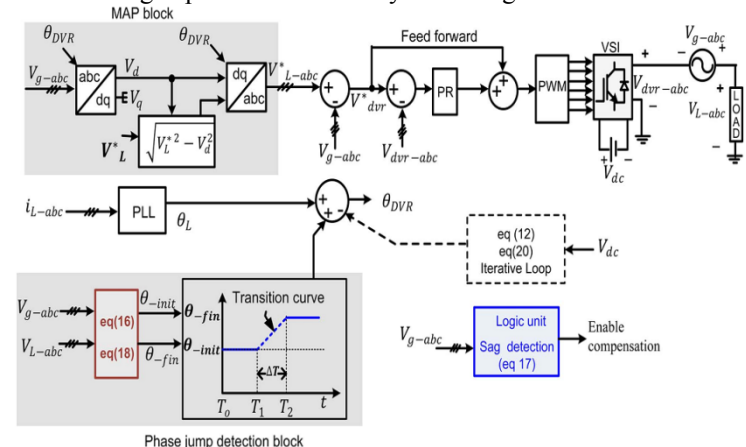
MAP block

$\theta_{DVR}$

$\theta_{DVR}$

$V_{g-abc}$

abc

dq

$V_d$

$V_q$

dq

abc

$V^*_{L-abc}$

$V^*_L$

$\sqrt{V_L^{*2} - V_d^2}$

+

-

$V_{g-abc}$

$V^*_{dvr}$

Feed forward

+

-

$V_{dvr-abc}$

PR

+

+

PWM

VSI

+

$V_{dvr-abc}$

-

+

$V_{dc}$

$V_{g-abc}$

-

+

+

$V_{L-abc}$

-

LOAD

$i_{L-abc}$

PLL

$\theta_L$

+

+

-

$\theta_{DVR}$

eq (12)

eq(20)

Iterative Loop

$V_{dc}$

$V_{g-abc}$

$V_{L-abc}$

eq(16)

eq(18)

$\theta_{-init}$

$\theta_{-fin}$

Transition curve

$\theta_{-fin}$

$\theta_{-init}$

$\Delta T$

$T_0$

$T_1$

$T_2$

$t$

$V_{g-abc}$

Logic unit

Sag detection

(eq 17)

Enable compensation

Phase jump detection block